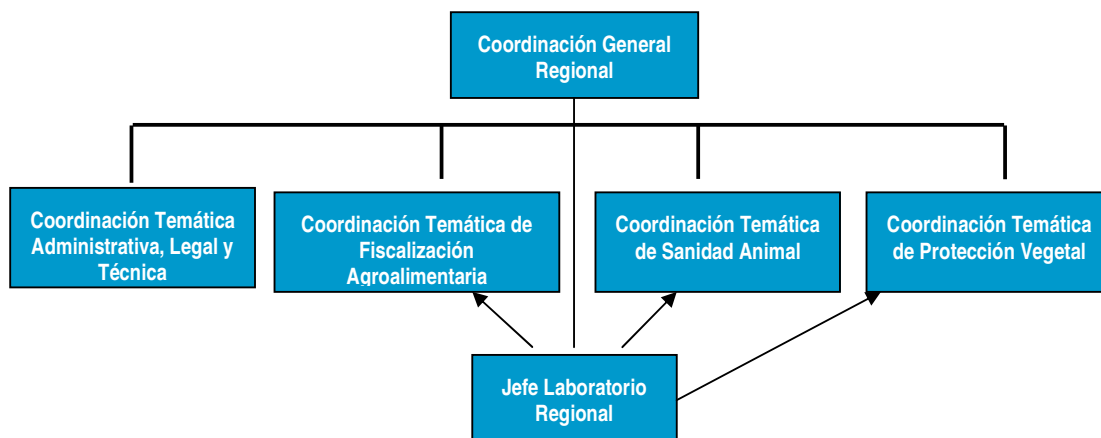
Coordinación General Regional

Coordinación Temática Administrativa, Legal y Técnica

Coordinación Temática de Fiscalización Agroalimentaria

Coordinación Temática de Sanidad Animal

Coordinación Temática de Protección Vegetal

Jefe Laboratorio Regional